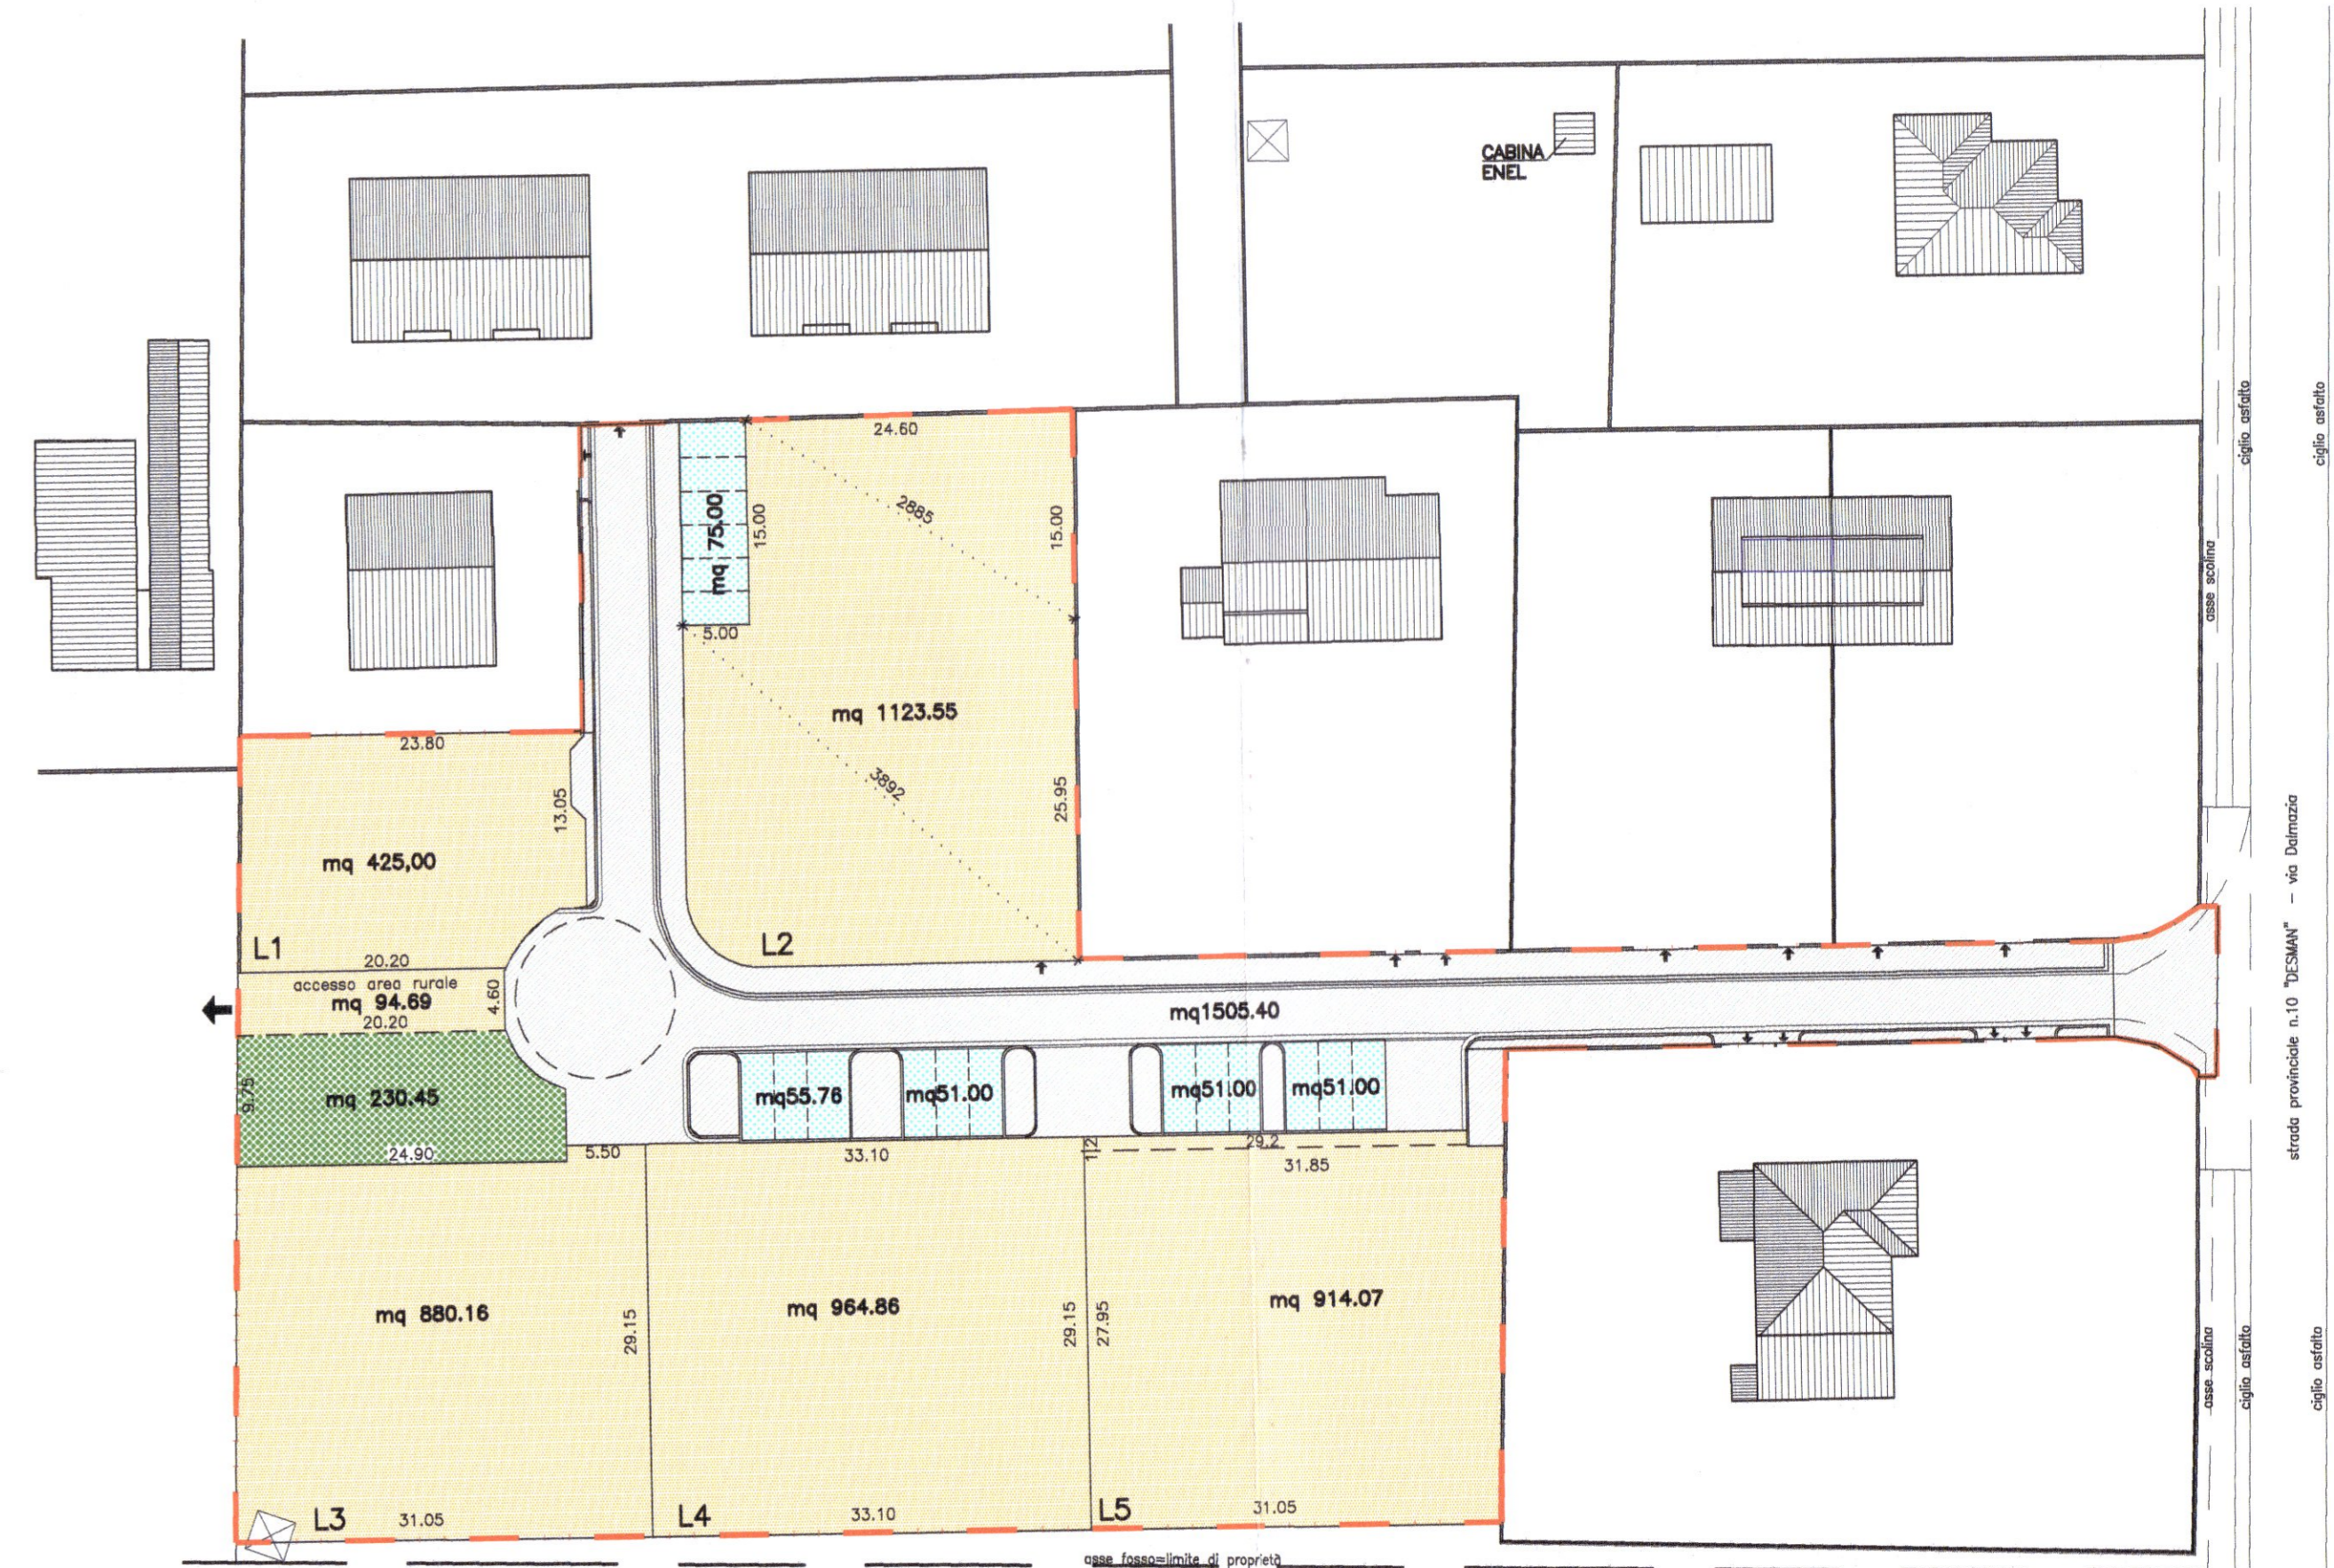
CABINA ENEL

24.60
2885
15.00
15.00
mq 75,00
5.00
mq 1123.55
3892
25.95
L2

23.80
13.05
mq 425,00
L1
20.20
accesso area rurale
mq 94.69
4.60
20.20
9.75
mq 230.45
24.90
5.50

mq1505.40
mq55.76
mq51.00
mq51.00
mq51.00

33.10
1.2
29.2
31.85

mq 880.16
29.15
mq 964.86
29.15
27.95
mq 914.07

L3
31.05
L4
33.10
L5
31.05
asse fosso=limite di proprietà

asse scolina
ciglio asfalto
ciglio asfalto
strada provinciale n.10 "DESMAN" — via Dalmazia
asse scolina
ciglio asfalto
ciglio asfalto